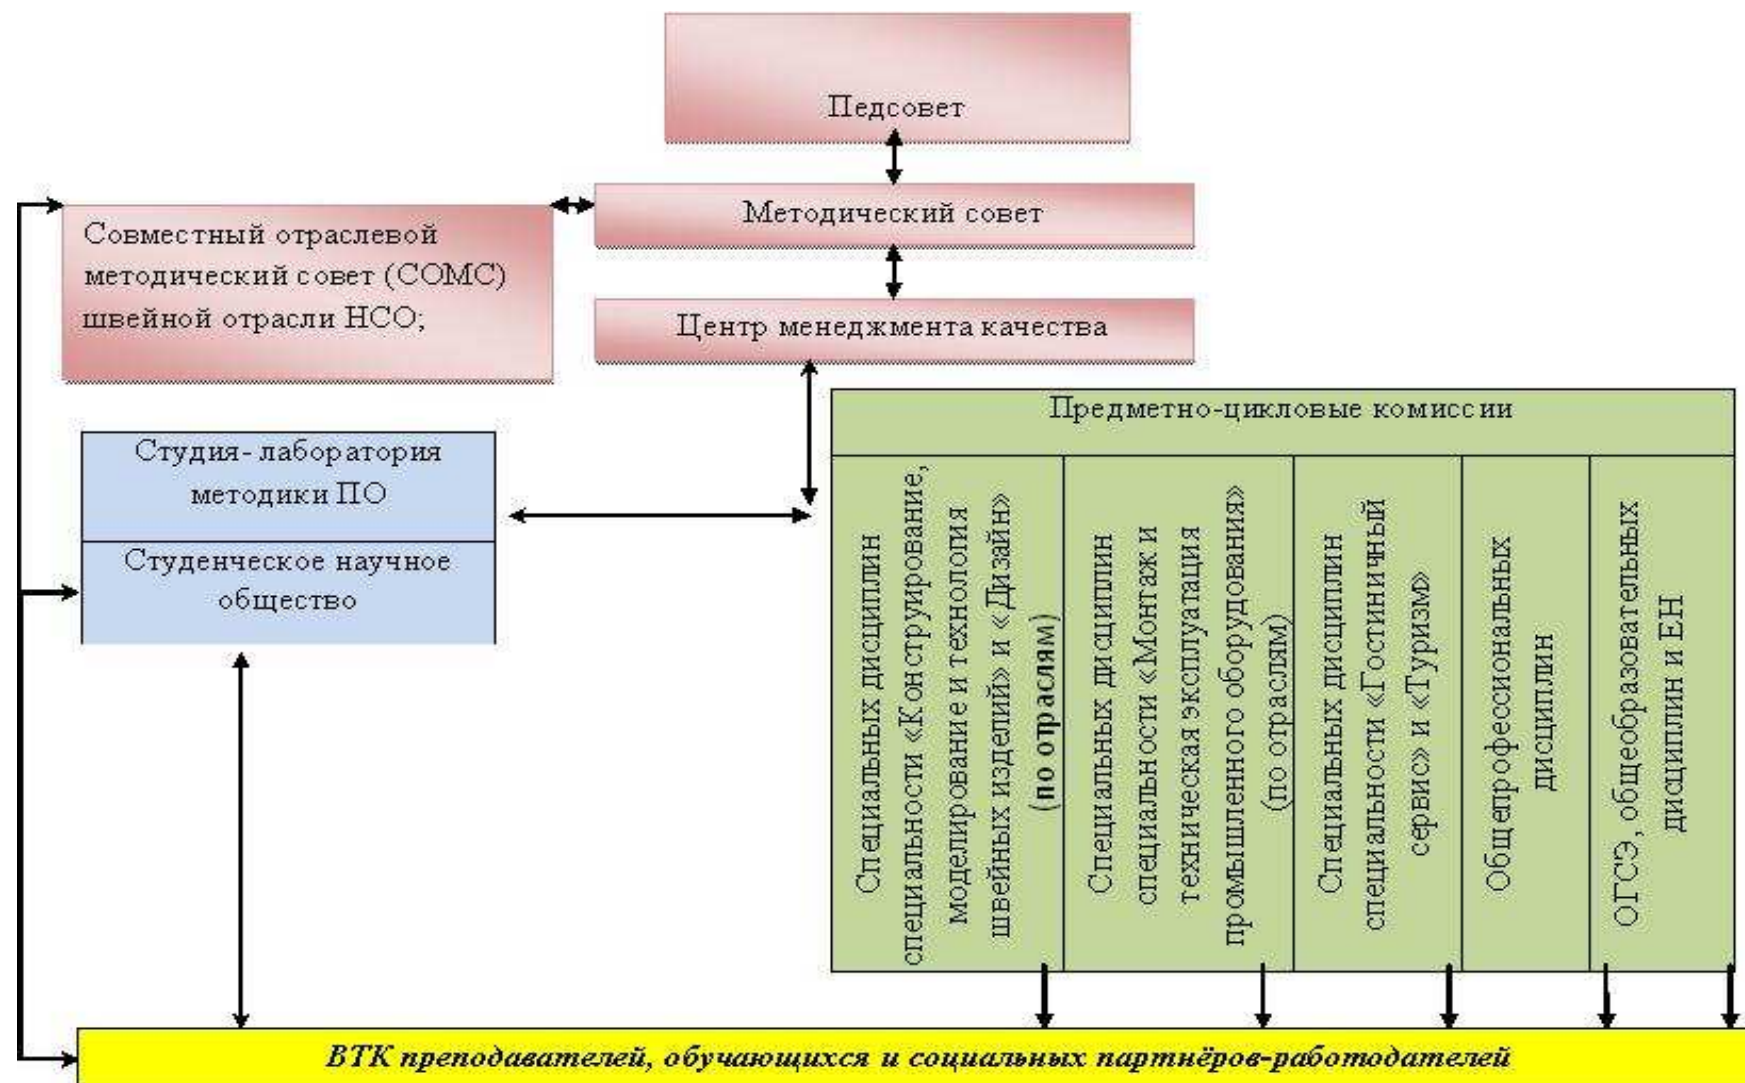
Педсовет

Методический совет

Совместный отраслевой методический совет (СОМС) швейной отрасли НСО;

Центр менеджмента качества

Предметно-цикловые комиссии

Студия-лаборатория методики ПО

Студенческое научное общество

Специальных дисциплин специальности «Конструирование, моделирование и технология швейных изделий» и «Дизайн» (по отраслям)

Специальных дисциплин специальности «Монтаж и техническая эксплуатация промышленного оборудования» (по отраслям)

Специальных дисциплин специальности «Гостиничный сервис» и «Туризм»

Общепрофессиональных дисциплин

ОГСЭ, общеобразовательных дисциплин и ЕН

ВТК преподавателей, обучающихся и социальных партнёров-работодателей